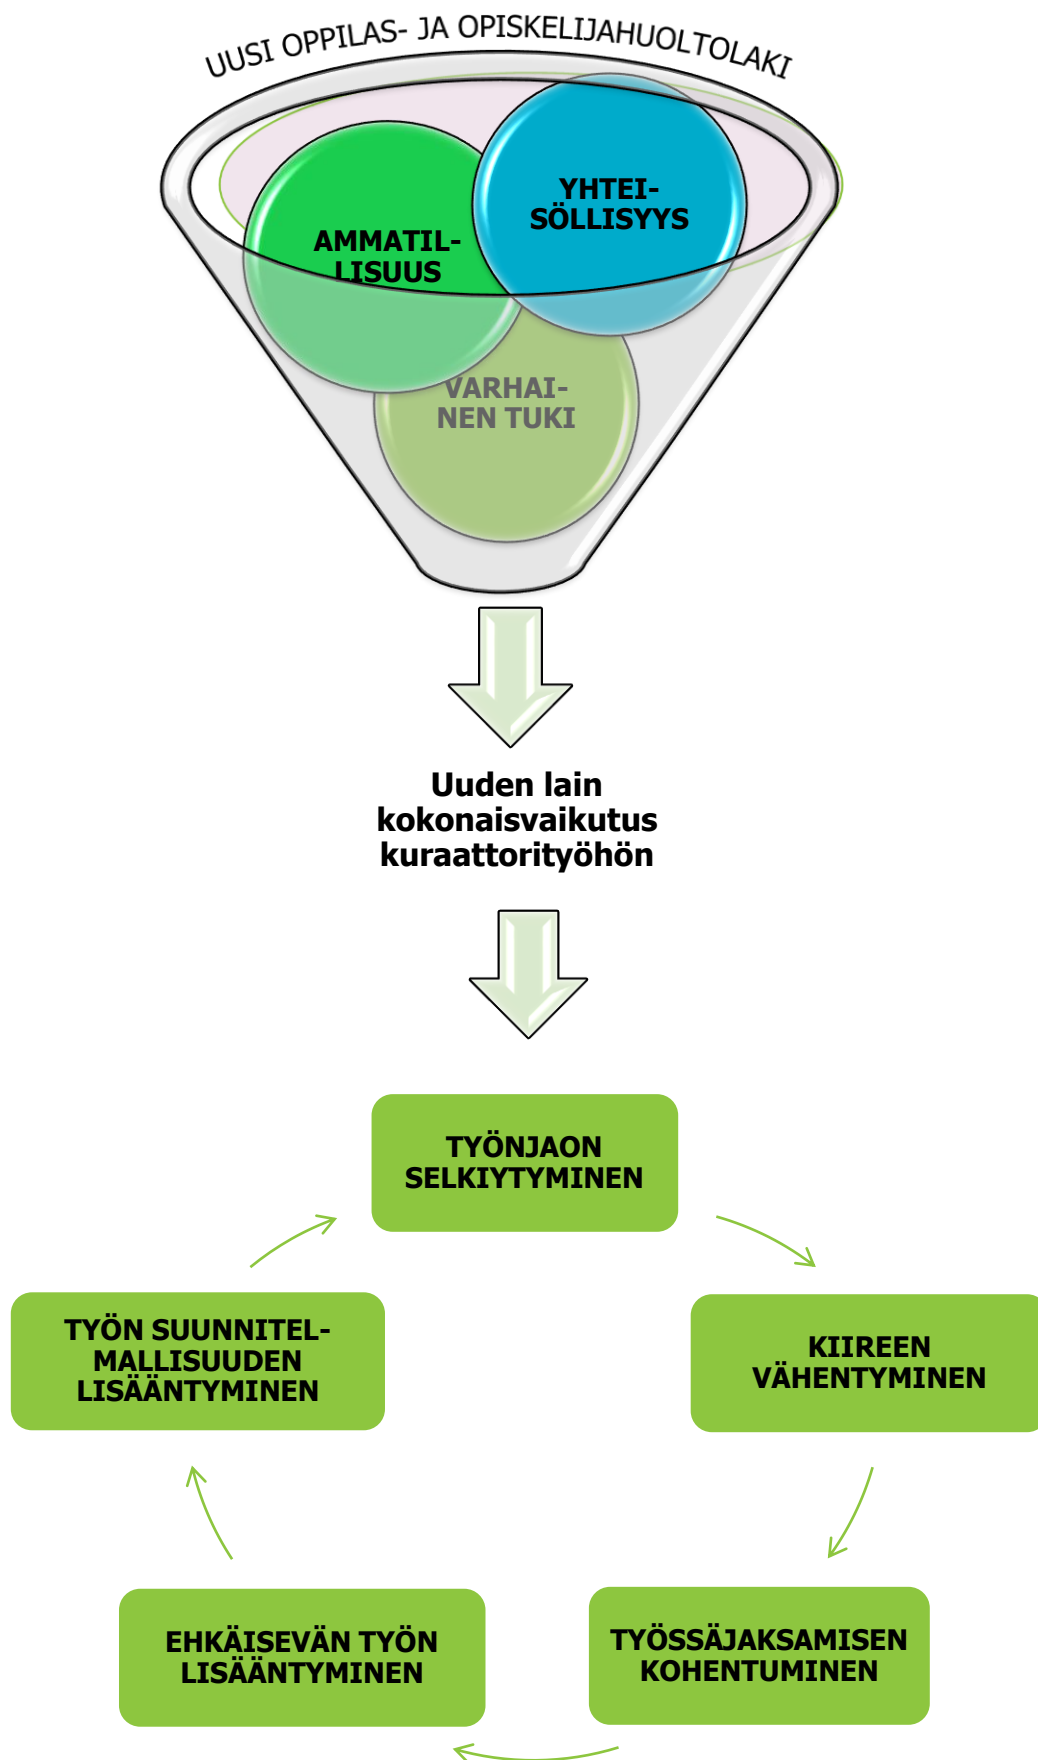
UUSI OPPILAS- JA OPISKELIJAHUOLTOLAKI

AMMATILLISUUS

YHTEISÖLLISYYS

VARHAINEN TUKI

Uuden lain kokonaisvaikutus kuraattorityöhön

TYÖNJAON SELKIYTYMINEN

KIIREEN VÄHENTYMINEN

TYÖSSÄJAKSAMISEN KOHENTUMINEN

EHKÄISEVÄN TYÖN LISÄÄNTYMINEN

TYÖN SUUNNITELMALLISUUDEN LISÄÄNTYMINEN